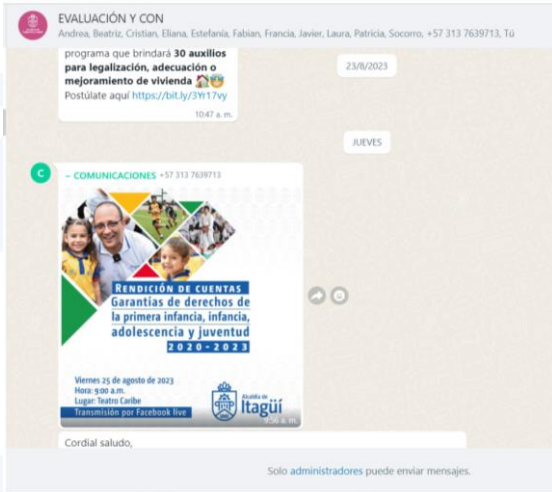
EVALUACIÓN Y CON
Andrea, Beatriz, Cristian, Eliana, Estefanía, Fabian, Francia, Javier, Laura, Patricia, Socorro, +57 313 7639713, Tú

programa que brindará **30 auxilios para legalización, adecuación o mejoramiento de vivienda** 🏠😇
Postúlate aquí https://bit.ly/3Yr17vy
10:47 a. m.

23/8/2023

JUEVES

~ COMUNICACIONES +57 313 7639713

RENDICIÓN DE CUENTAS
Garantías de derechos de la primera infancia, infancia, adolescencia y juventud
2020 - 2023

Viernes 25 de agosto de 2023
Hora: 9:00 a.m.
Lugar: Teatro Caribe
Transmisión por Facebook live

Alcaldía de Itagüí
9:56 a. m.

Cordial saludo,

Solo administradores puede enviar mensajes.